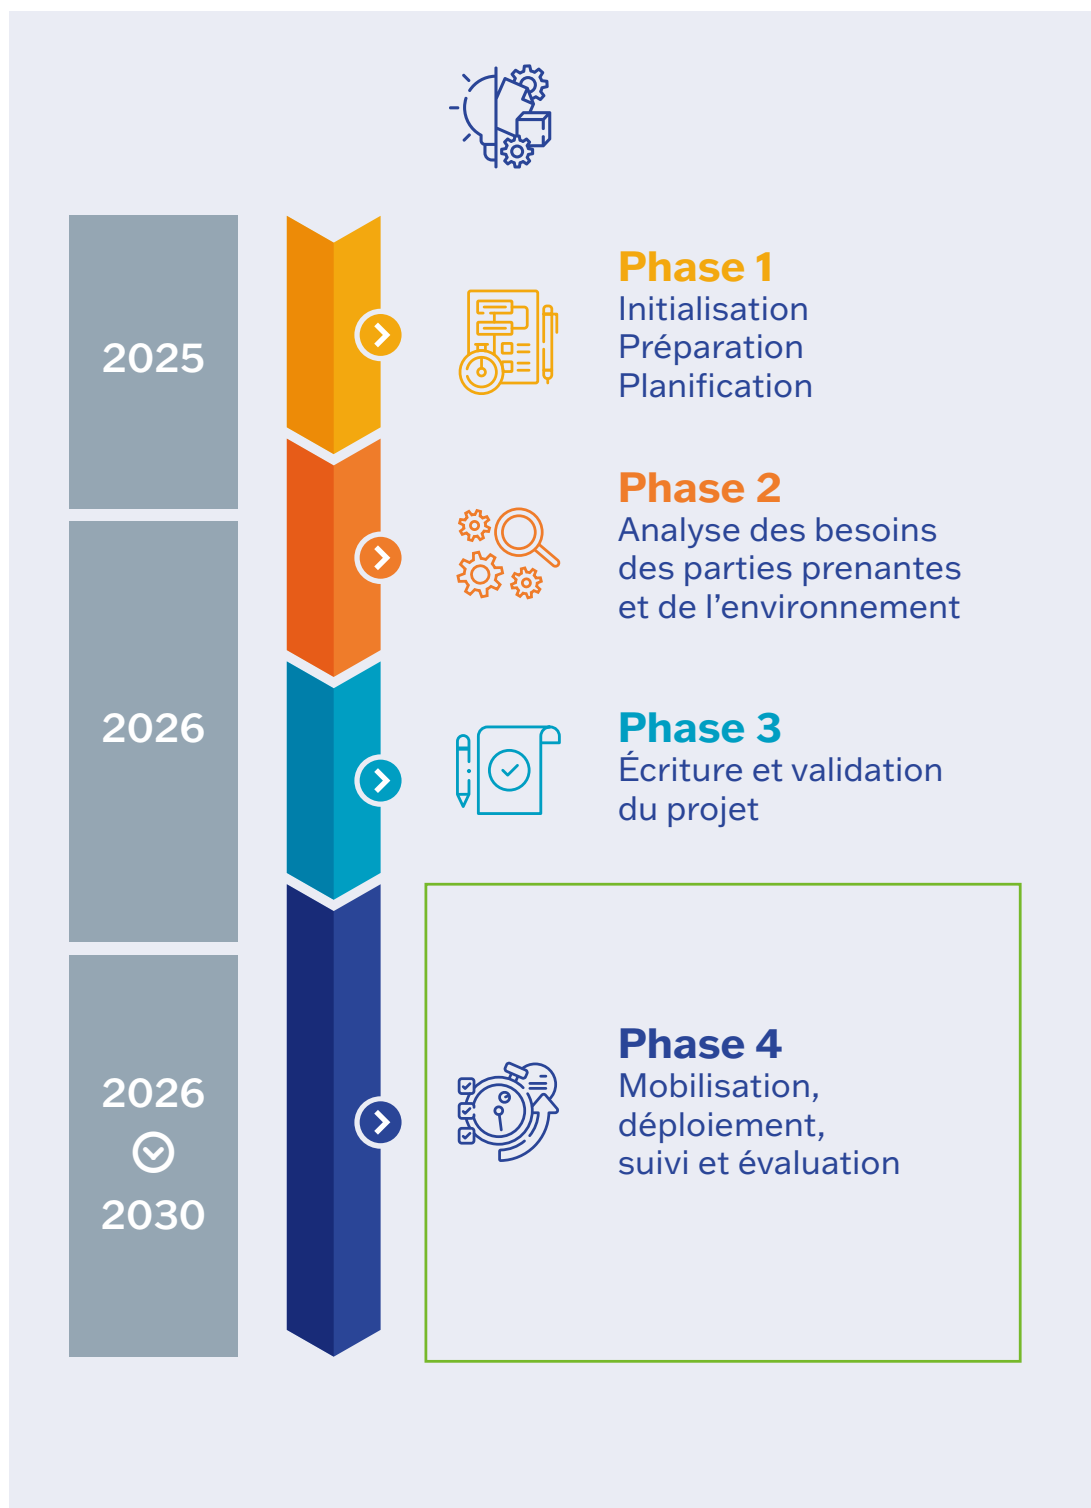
2025

Phase 1
Initialisation
Préparation
Planification

2026

Phase 2
Analyse des besoins des parties prenantes et de l’environnement

Phase 3
Écriture et validation du projet

2026

2030

Phase 4
Mobilisation, déploiement, suivi et évaluation